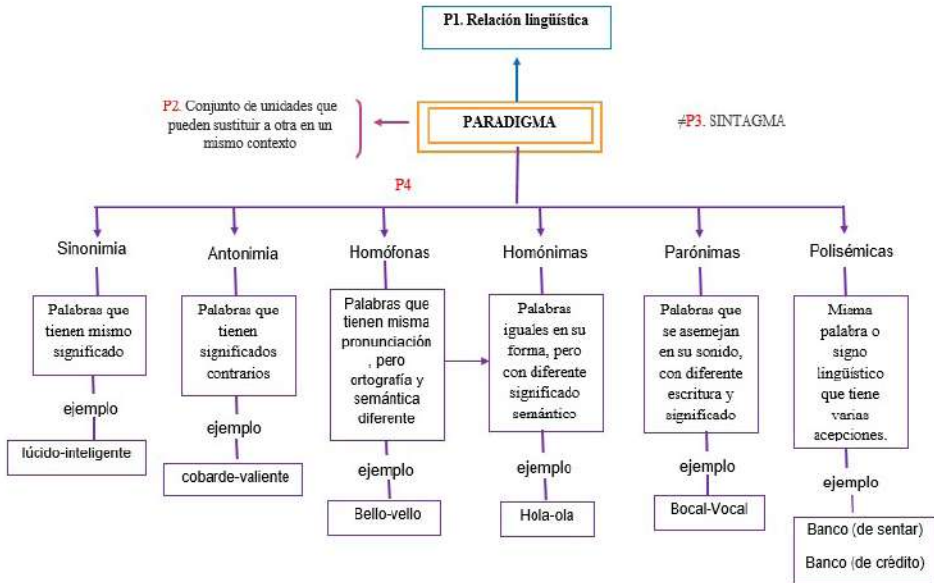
P1. Relación lingüística

P2. Conjunto de unidades que pueden sustituir a otra en un mismo contexto

PARADIGMA

≠P3. SINTAGMA

P4

Sinonimia

Palabras que tienen mismo significado

ejemplo

lúcido-inteligente

Antonimia

Palabras que tienen significados contrarios

ejemplo

cobarde-valiente

Homófonas

Palabras que tienen misma pronunciación , pero ortografía y semántica diferente

ejemplo

Bello-vello

Homónimas

Palabras iguales en su forma, pero con diferente significado semántico

ejemplo

Hola-ola

Parónimas

Palabras que se asemejan en su sonido, con diferente escritura y significado

ejemplo

Bocal-Vocal

Polisémicas

Misma palabra o signo lingüístico que tiene varias acepciones.

ejemplo

Banco (de sentar)

Banco (de crédito)